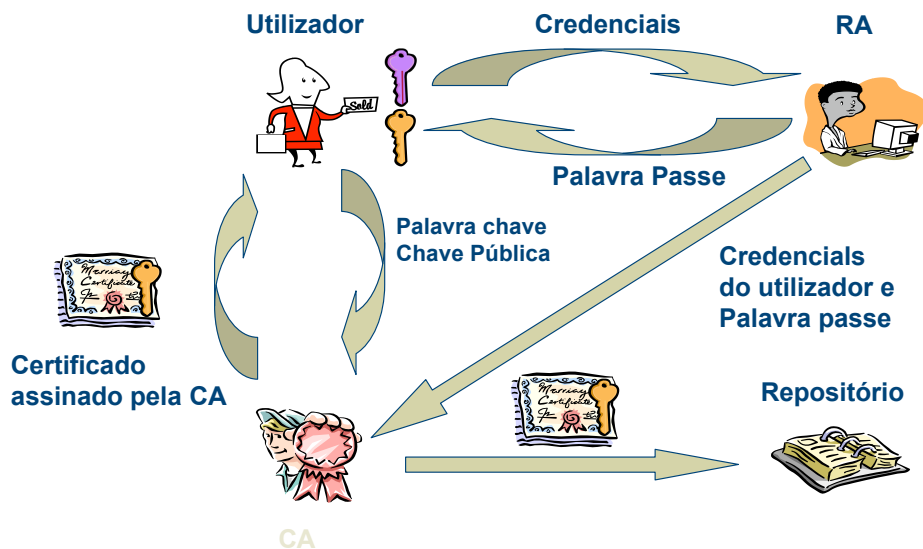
Utilizador

Credenciais

RA

Sold

Palavra Passe

Palavra chave
Chave Pública

Credencials do utilizador e Palavra passe

Marriage Certificate

Certificado assinado pela CA

Marriage Certificate

Repositório

CA